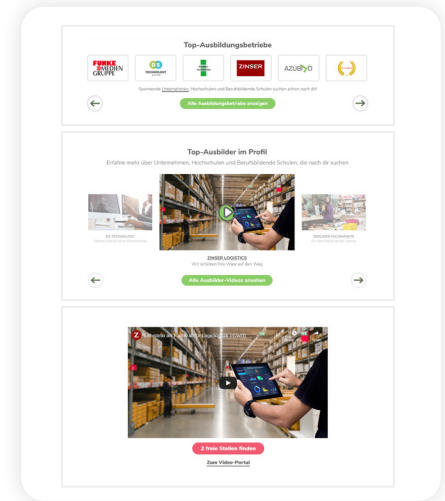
Top-Ausbildungsbetriebe

FUNKE MEDIEN GRUPPE

GS TECHNOLOGY

ZINSER

AZUBIYO

Spannende Unternehmen, Hochschulen und Berufsbildende Schulen suchen schon nach dir!

Alle Ausbildungsbetriebe anzeigen

Top-Ausbilder im Profil

Erfahre mehr über Unternehmen, Hochschulen und Berufsbildende Schulen, die nach dir suchen

GS TECHNOLOGY

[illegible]

ZINSER.LOGISTICS

Wir schicken Ihre Ware auf den Weg

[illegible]

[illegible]

Alle Ausbilder-Videos ansehen

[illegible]

2 freie Stellen finden

Zum Video-Portal